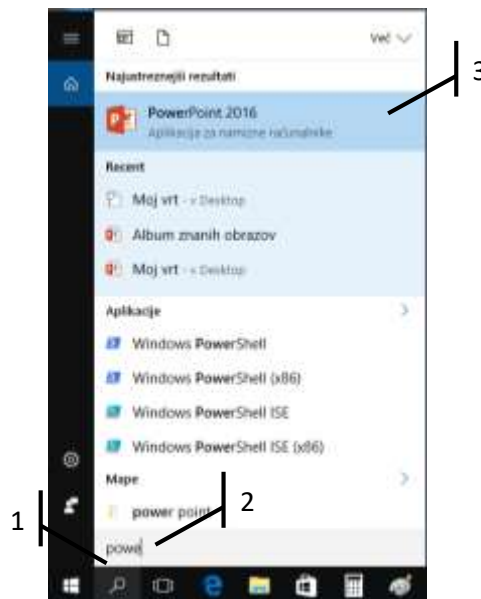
Več

Najustreznejši rezultati

PowerPoint 2016
Aplikacija za namizne računalnike

3

Recent

Moj vrt - v Desktop

Album znanih obrazov

Moj vrt - v Desktop

Aplikacije

Windows PowerShell

Windows PowerShell (x86)

Windows PowerShell ISE

Windows PowerShell ISE (x86)

Mape

power point

2

1

powe